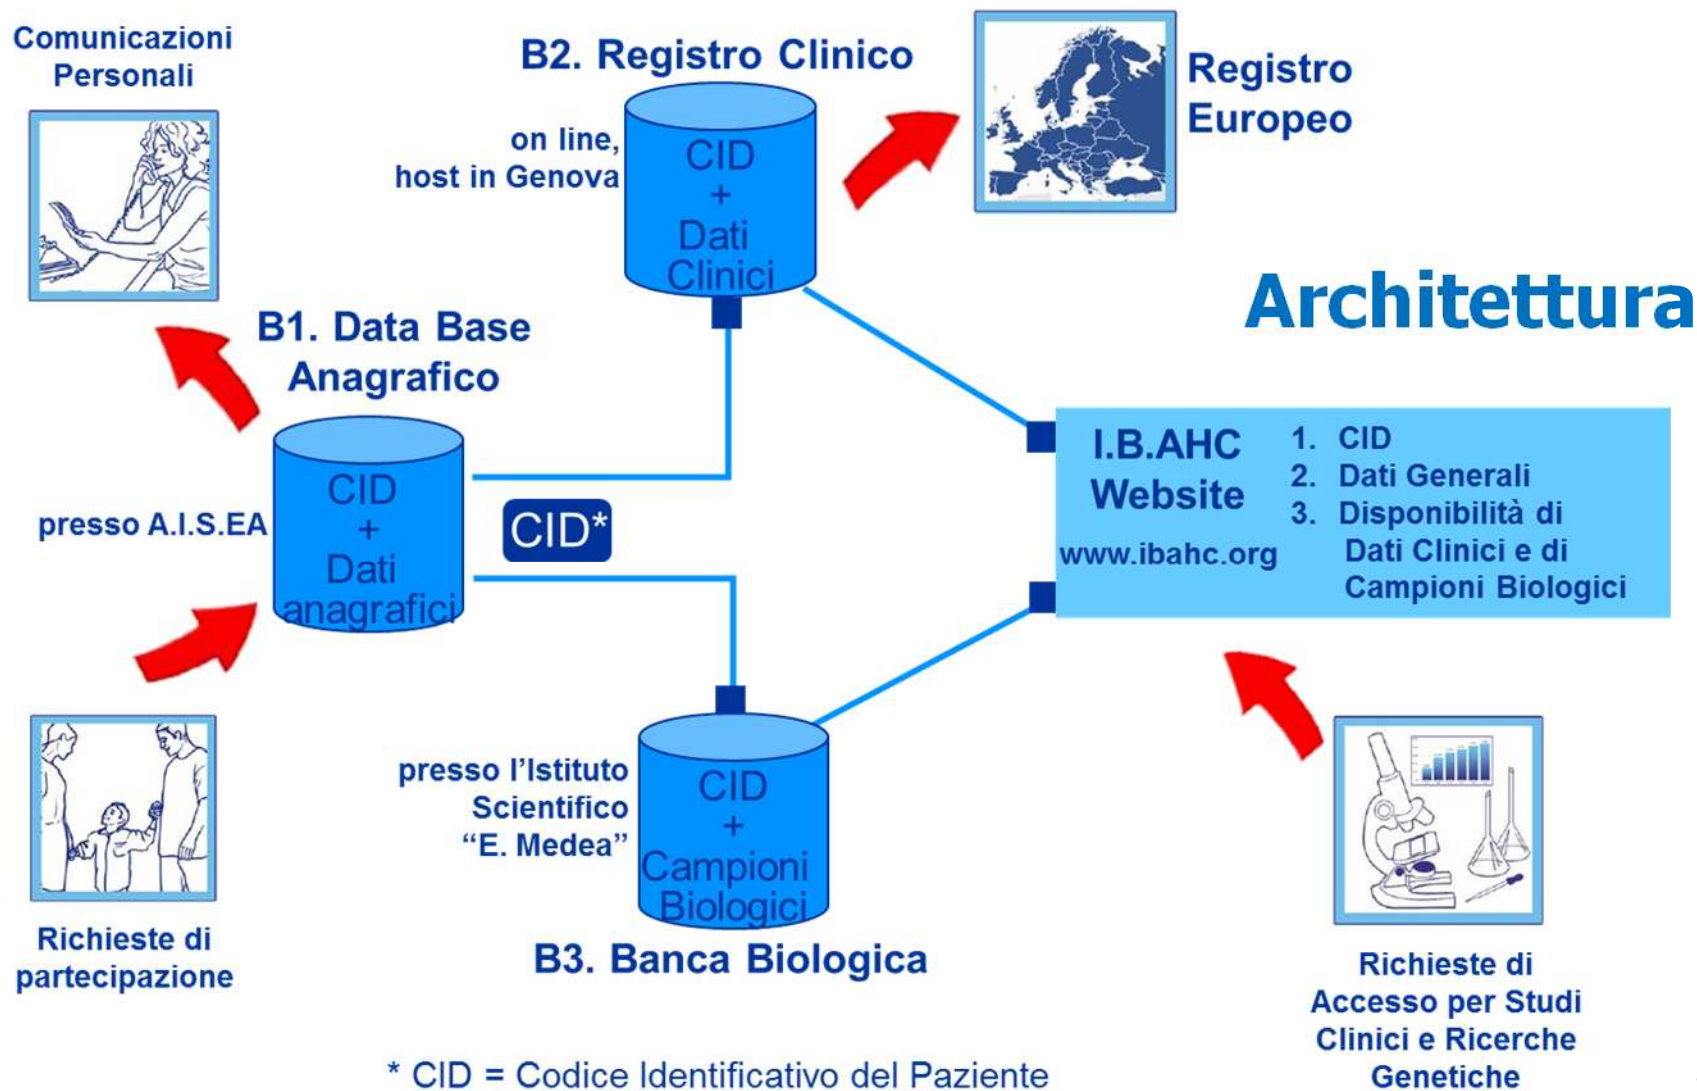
Comunicazioni Personali

B2. Registro Clinico

on line, host in Genova

CID + Dati Clinici

Registro Europeo

Architettura

B1. Data Base Anagrafico

presso A.I.S.EA

CID + Dati anagrafici

CID*

I.B.AHC Website

www.ibahc.org

1. CID
2. Dati Generali
3. Disponibilità di Dati Clinici e di Campioni Biologici

presso l'Istituto Scientifico "E. Medea"

CID + Campioni Biologici

B3. Banca Biologica

Richieste di partecipazione

Richieste di Accesso per Studi Clinici e Ricerche Genetiche

* CID = Codice Identificativo del Paziente